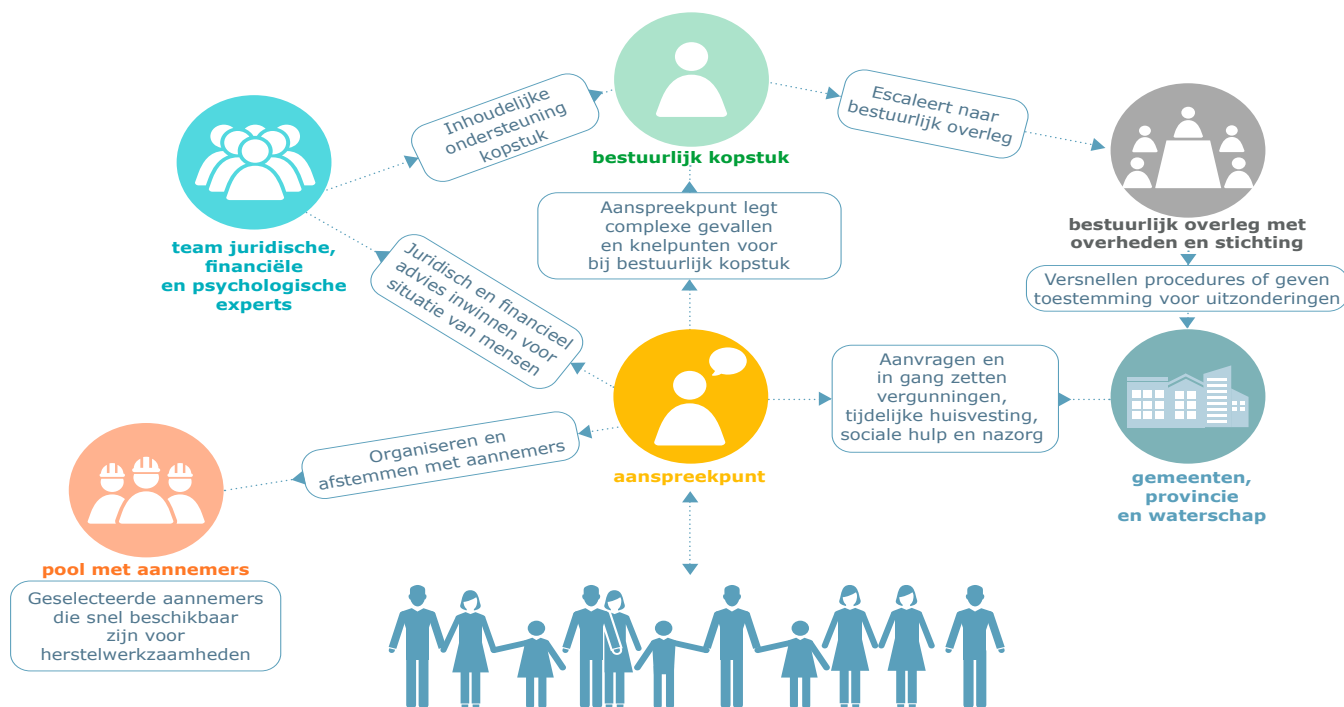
Inhoudelijke ondersteuning kopstuk

bestuurlijk kopstuk

Escaleert naar bestuurlijk overleg

bestuurlijk overleg met overheden en stichting

team juridische, financiële en psychologische experts

Aanspreekpunt legt complexe gevallen en knelpunten voor bij bestuurlijk kopstuk

Juridisch en financieel advies inwinnen voor situatie van mensen

Versnellen procedures of geven toestemming voor uitzonderingen

Aanvragen en in gang zetten vergunningen, tijdelijke huisvesting, sociale hulp en nazorg

Organiseren en afstemmen met aannemers

aanspreekpunt

gemeenten, provincie en waterschap

pool met aannemers

Geselecteerde aannemers die snel beschikbaar zijn voor herstelwerkzaamheden